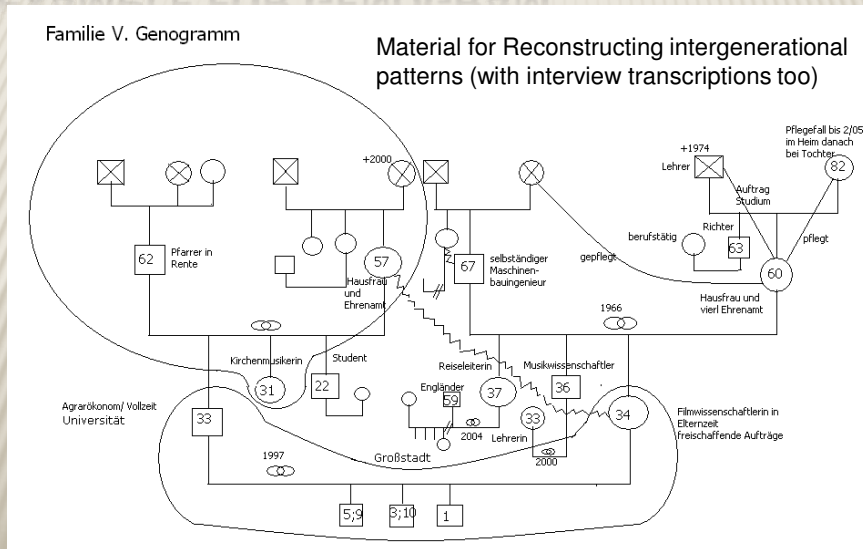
Familie V. Genogramm

Material for Reconstructing intergenerational patterns (with interview transcriptions too)

+2000

+1974

Lehrer

Pflegefall bis 2/05 im Heim danach bei Tochter

82

Auftrag Studium

Richter

63

berufstätig

pflegt

62

Pfarrer in Rente

57

Hausfrau und Ehrenamt

67

selbständiger Maschinenbauingenieur

gepflegt

60

Hausfrau und vierl Ehrenamt

1966

Kirchenmusikerin

Student

31

22

Reiseleiterin

Musikwissenschaftler

Engländer

59

37

36

Agrarökonom/ Vollzeit Universität

33

33

34

Filmwissenschaftlerin in Elternzeit freischaffende Aufträge

2004

Lehrerin

2000

1997

Großstadt

5;9

3;10

1